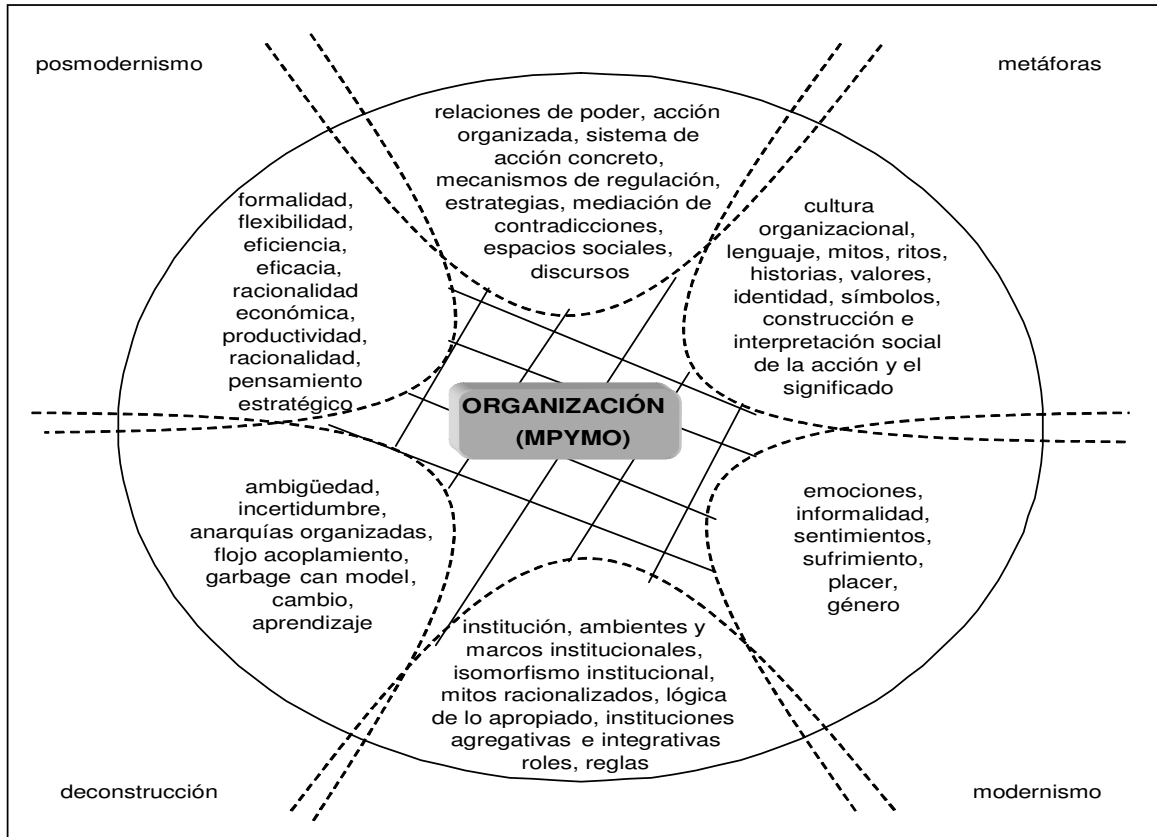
posmodernismo

metáforas

relaciones de poder, acción organizada, sistema de acción concreto, mecanismos de regulación, estrategias, mediación de contradicciones, espacios sociales, discursos

formalidad, flexibilidad, eficiencia, eficacia, racionalidad económica, productividad, racionalidad, pensamiento estratégico

cultura organizacional, lenguaje, mitos, ritos, historias, valores, identidad, símbolos, construcción e interpretación social de la acción y el significado

ORGANIZACIÓN (MPYMO)

ambigüedad, incertidumbre, anarquías organizadas, flojo acoplamiento, garbage can model, cambio, aprendizaje

emociones, informalidad, sentimientos, sufrimiento, placer, género

institución, ambientes y marcos institucionales, isomorfismo institucional, mitos racionalizados, lógica de lo apropiado, instituciones agregativas e integrativas roles, reglas

deconstrucción

modernismo